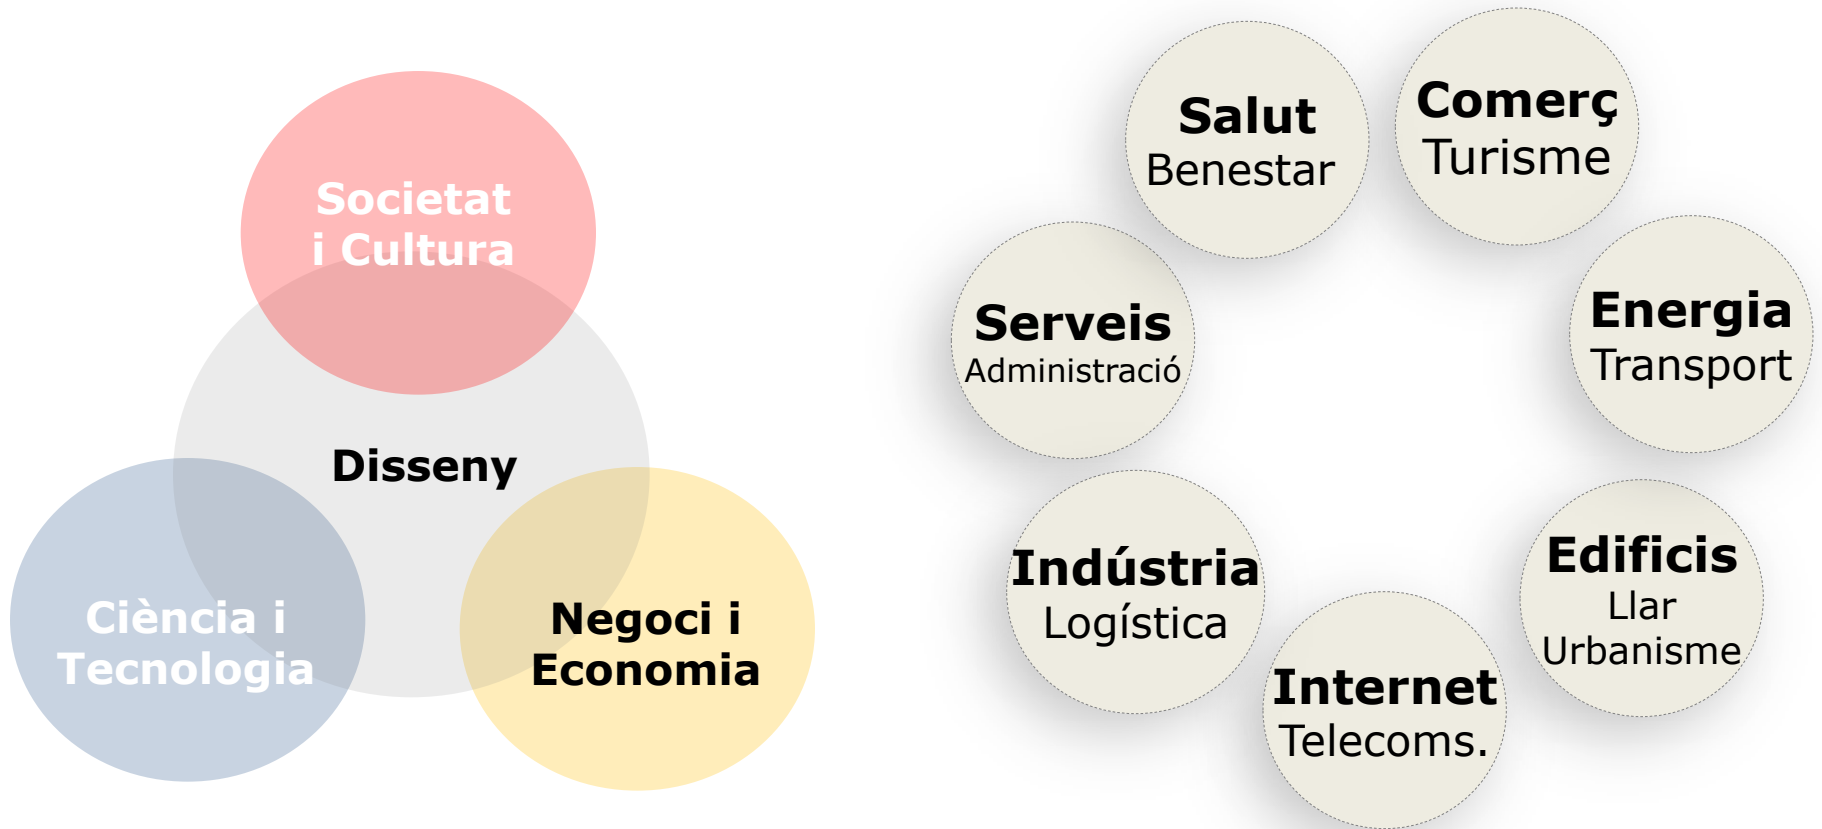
Societat i Cultura

Disseny

Ciència i Tecnologia

Negoci i Economia

Salut
Benestar

Comerç
Turisme

Serveis
Administració

Energia
Transport

Indústria
Logística

Edificis
Llar
Urbanisme

Internet
Telecoms.